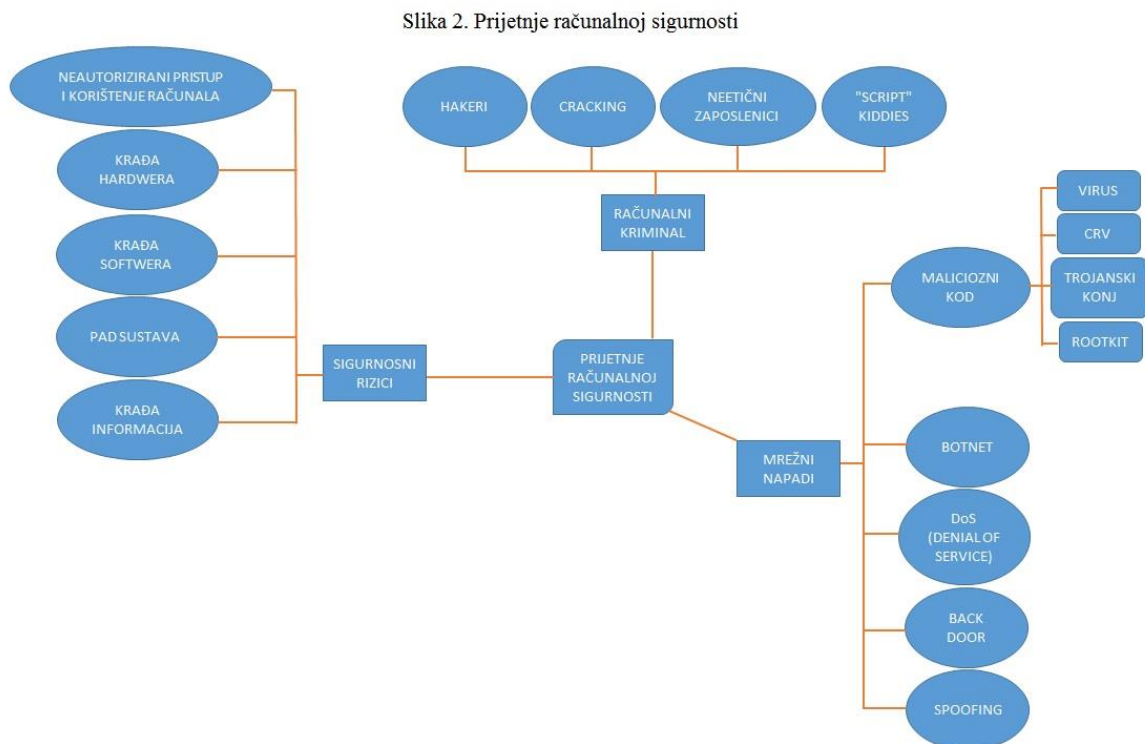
Slika 2. Prijetnje računalnoj sigurnosti

NEAUTORIZIRANI PRISTUP I KORIŠTENJE RAČUNALA

KRAĐA HARDWERA

KRAĐA SOFTWERA

PAD SUSTAVA

KRAĐA INFORMACIJA

SIGURNOSNI RIZICI

HAKERI

CRACKING

NEETIČNI ZAPOSLENICI

"SCRIPT" KIDDIES

RAČUNALNI KRIMINAL

PRIJETNJE RAČUNALNOJ SIGURNOSTI

MREŽNI NAPADI

MALICIOZNI KOD

VIRUS

CRV

TROJANSKI KONJ

ROOTKIT

BOTNET

DoS (DENIAL OF SERVICE)

BACK DOOR

SPOOFING